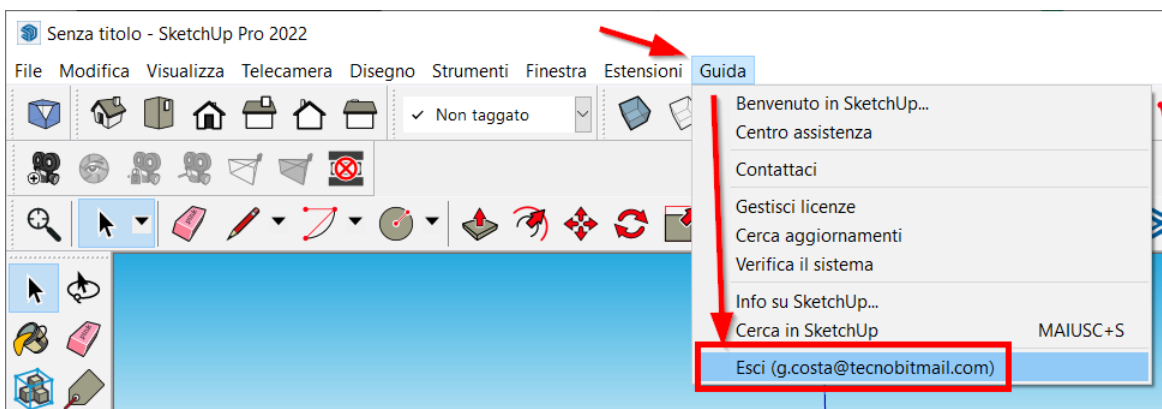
Senza titolo - SketchUp Pro 2022

File Modifica Visualizza Telecamera Disegno Strumenti Finestra Estensioni Guida

✓ Non taggato

Benvenuto in SketchUp...
Centro assistenza

Contattaci

Gestisci licenze
Cerca aggiornamenti
Verifica il sistema

Info su SketchUp...
Cerca in SketchUp MAIUSC+S

Esci (g.costa@tecnobitmail.com)